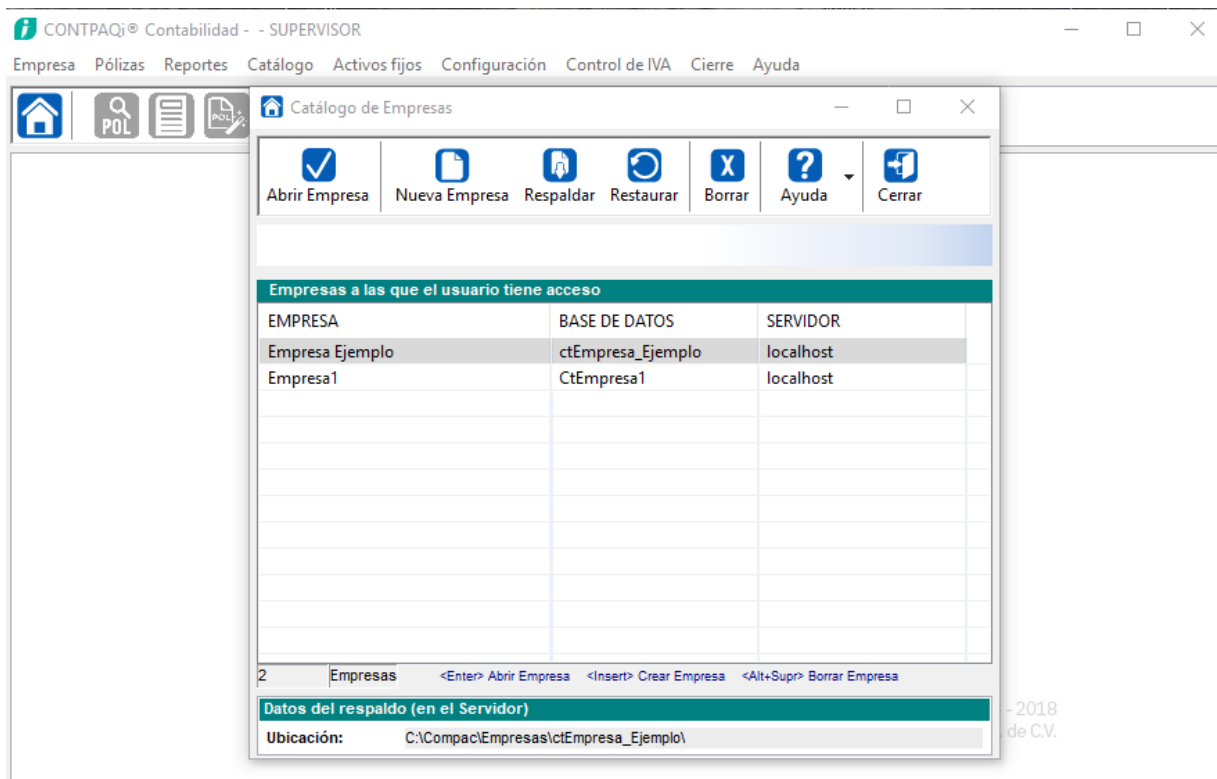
CONTPAQi® Contabilidad - - SUPERVISOR

Empresa Pólizas Reportes Catálogo Activos fijos Configuración Control de IVA Cierre Ayuda

POL

Catálogo de Empresas

Abrir Empresa Nueva Empresa Respaldar Restaurar Borrar Ayuda Cerrar

Empresas a las que el usuario tiene acceso

| EMPRESA | BASE DE DATOS | SERVIDOR |
|---|---|---|
| Empresa Ejemplo | ctEmpresa_Ejemplo | localhost |
| Empresa1 | CtEmpresa1 | localhost |

2 Empresas <Enter> Abrir Empresa <Insert> Crear Empresa <Alt+Supr> Borrar Empresa

Datos del respaldo (en el Servidor)

Ubicación: C:\Compac\Empresas\ctEmpresa_Ejemplo\

- 2018
de C.V.